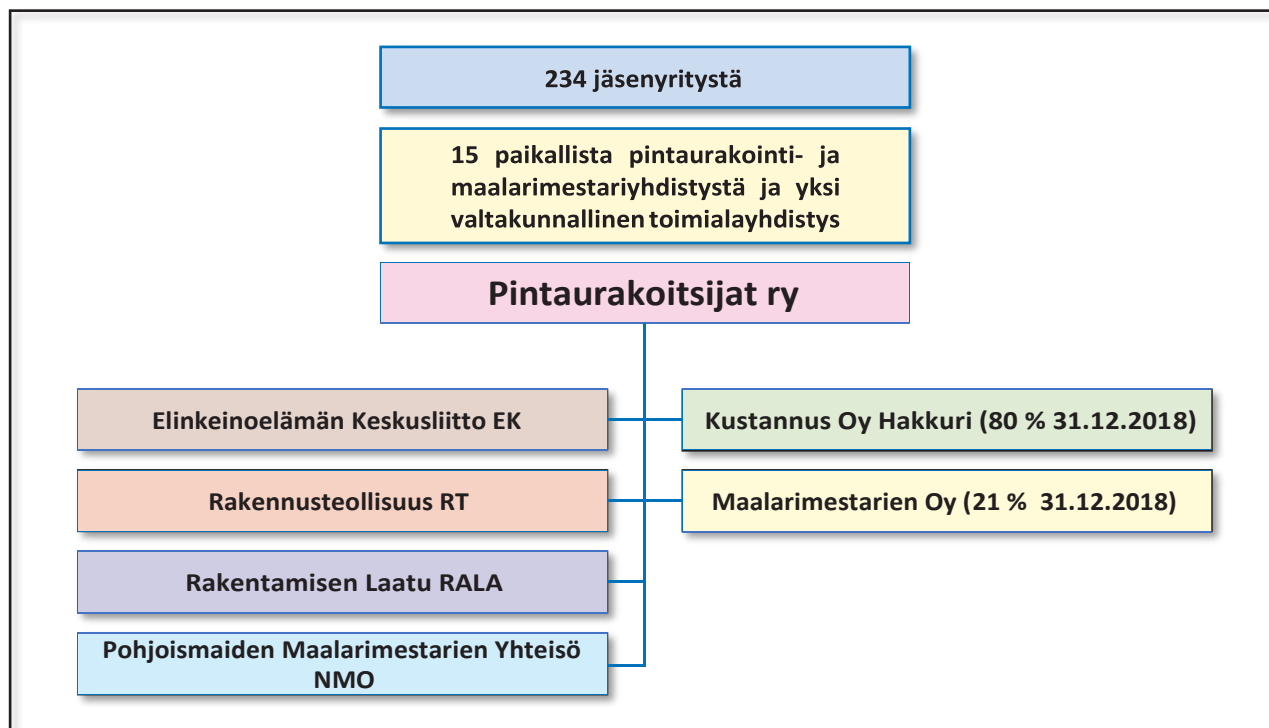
234 jäsenyritystä

15 paikallista pintaurakointi- ja maalarimestariyhdistystä ja yksi valtakunnallinen toimialayhdistys

Pintaurakoitsijat ry

Elinkeinoelämän Keskusliitto EK

Kustannus Oy Hakkuri (80 % 31.12.2018)

Rakennusteollisuus RT

Maalarimestarien Oy (21 % 31.12.2018)

Rakentamisen Laatu RALA

Pohjoismaiden Maalarimestarien Yhteisö NMO